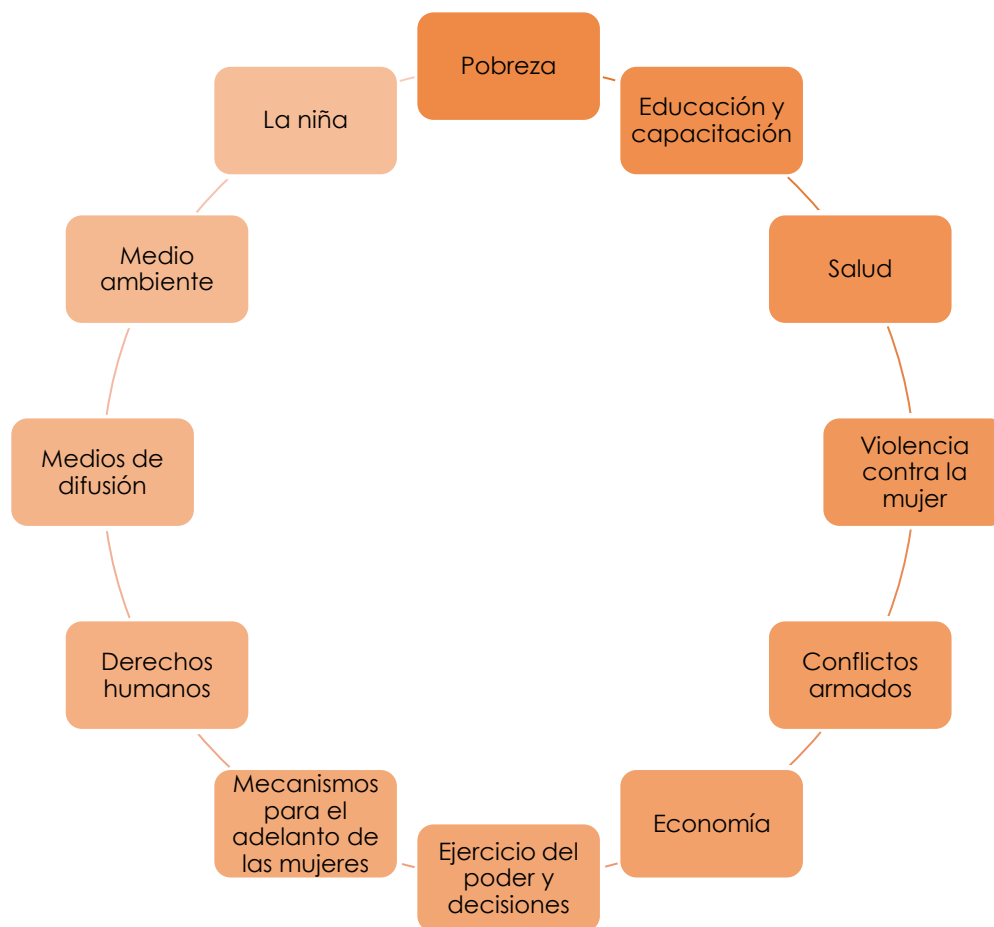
Pobreza

Educación y capacitación

Salud

Violencia contra la mujer

Conflictos armados

Economía

Ejercicio del poder y decisiones

Mecanismos para el adelanto de las mujeres

Derechos humanos

Medios de difusión

Medio ambiente

La niña